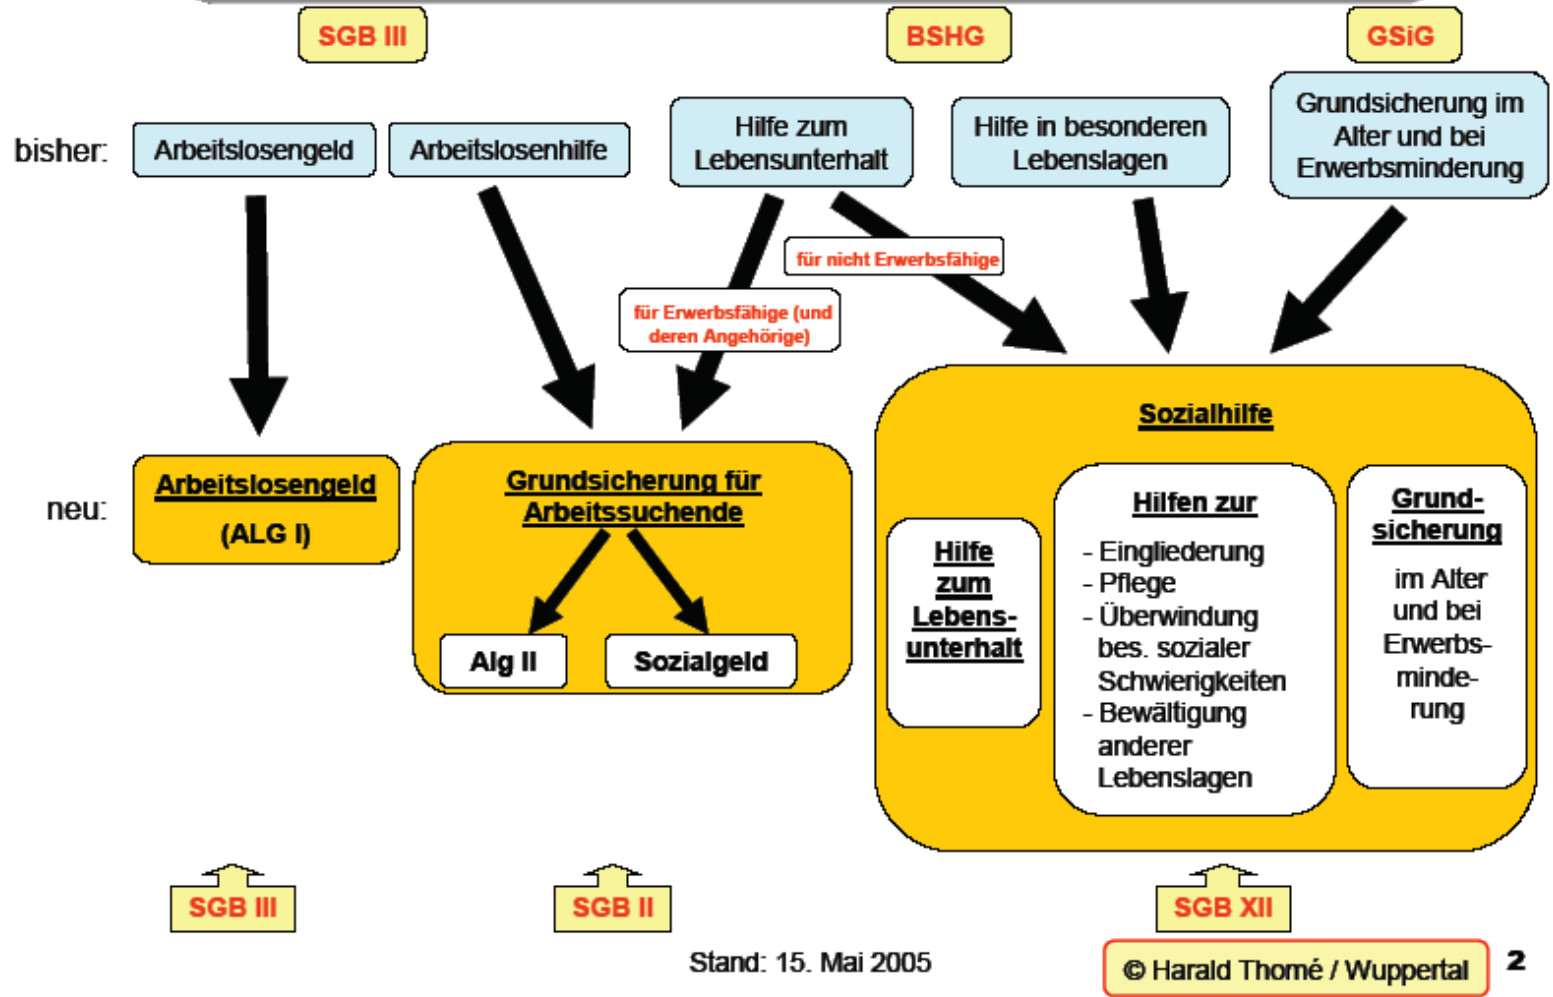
SGB III

BSHG

GSiG

bisher:

Arbeitslosengeld

Arbeitslosenhilfe

Hilfe zum Lebensunterhalt

Hilfe in besonderen Lebenslagen

Grundsicherung im Alter und bei Erwerbsminderung

für nicht Erwerbsfähige

für Erwerbsfähige (und deren Angehörige)

neu:

Arbeitslosengeld
(ALG I)

Grundsicherung für Arbeitssuchende

Alg II

Sozialgeld

Sozialhilfe

Hilfe zum Lebensunterhalt

Hilfen zur
- Eingliederung
- Pflege
- Überwindung bes. sozialer Schwierigkeiten
- Bewältigung anderer Lebenslagen

Grundsicherung
im Alter und bei Erwerbsminderung

SGB III

SGB II

SGB XII

Stand: 15. Mai 2005

© Harald Thomé / Wuppertal

2